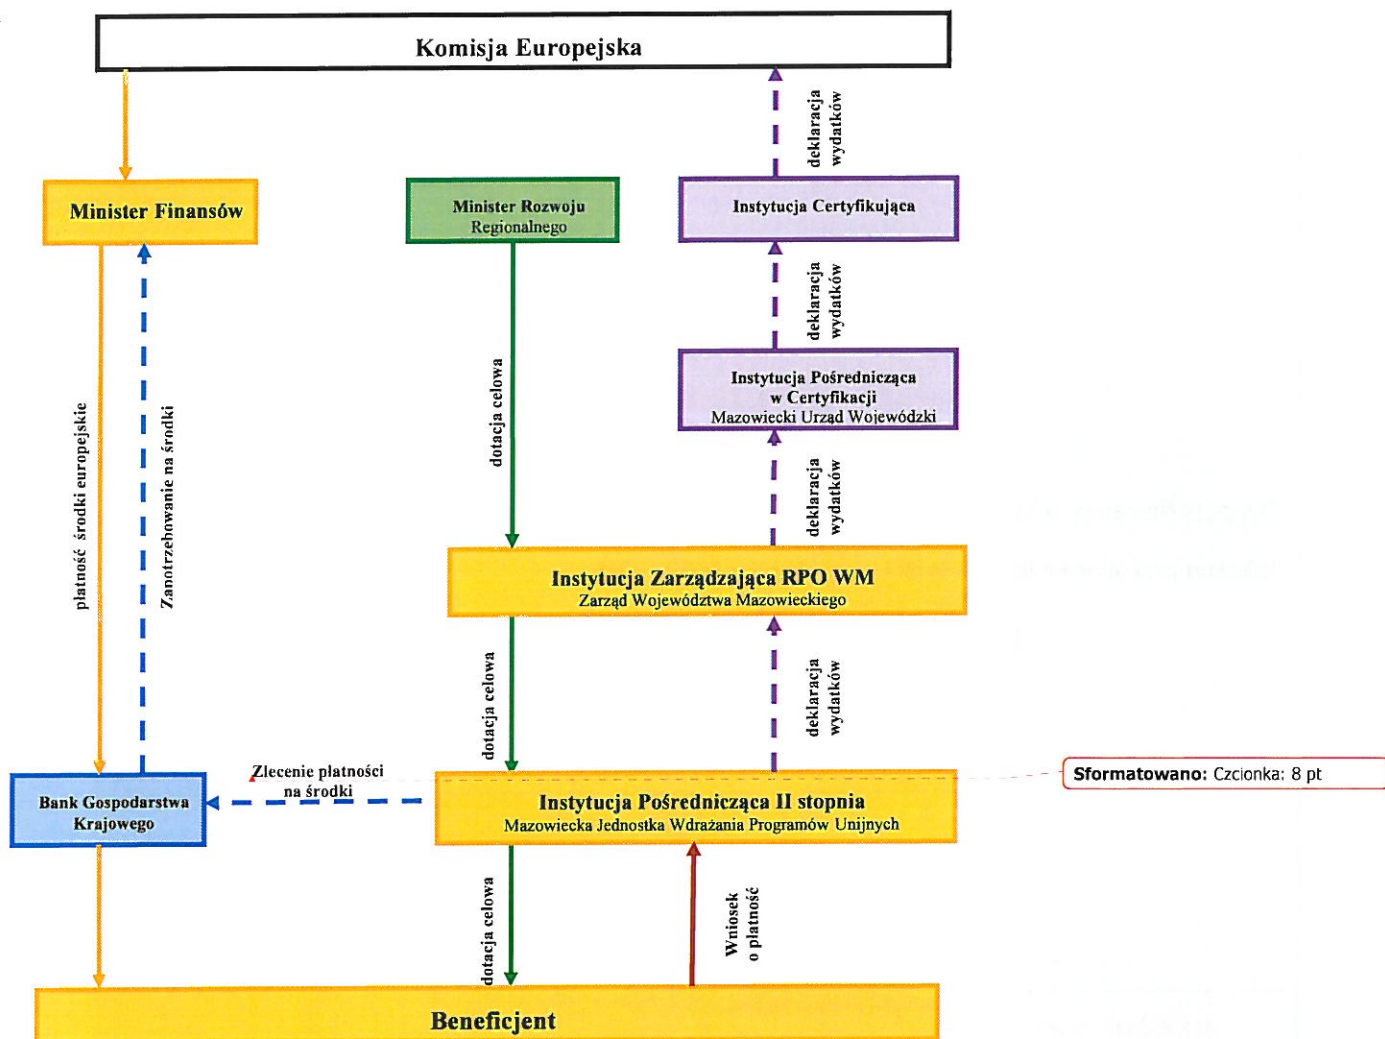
Komisja Europejska

deklaracja wydatków

Minister Finansów

Minister Rozwoju Regionalnego

Instytucja Certyfikująca

deklaracja wydatków

Instytucja Pośrednicząca w Certyfikacji Mazowiecki Urząd Wojewódzki

płatność środki europejskie

Zapotrzebowanie na środki

dotacja celowa

deklaracja wydatków

Instytucja Zarządzająca RPO WM
Zarząd Województwa Mazowieckiego

dotacja celowa

deklaracja wydatków

Zlecenie płatności na środki

Sformatowano: Czcionka: 8 pt

Bank Gospodarstwa Krajowego

Instytucja Pośrednicząca II stopnia
Mazowiecka Jednostka Wdrażania Programów Unijnych

dotacja celowa

Wniosek o płatność

Beneficjent